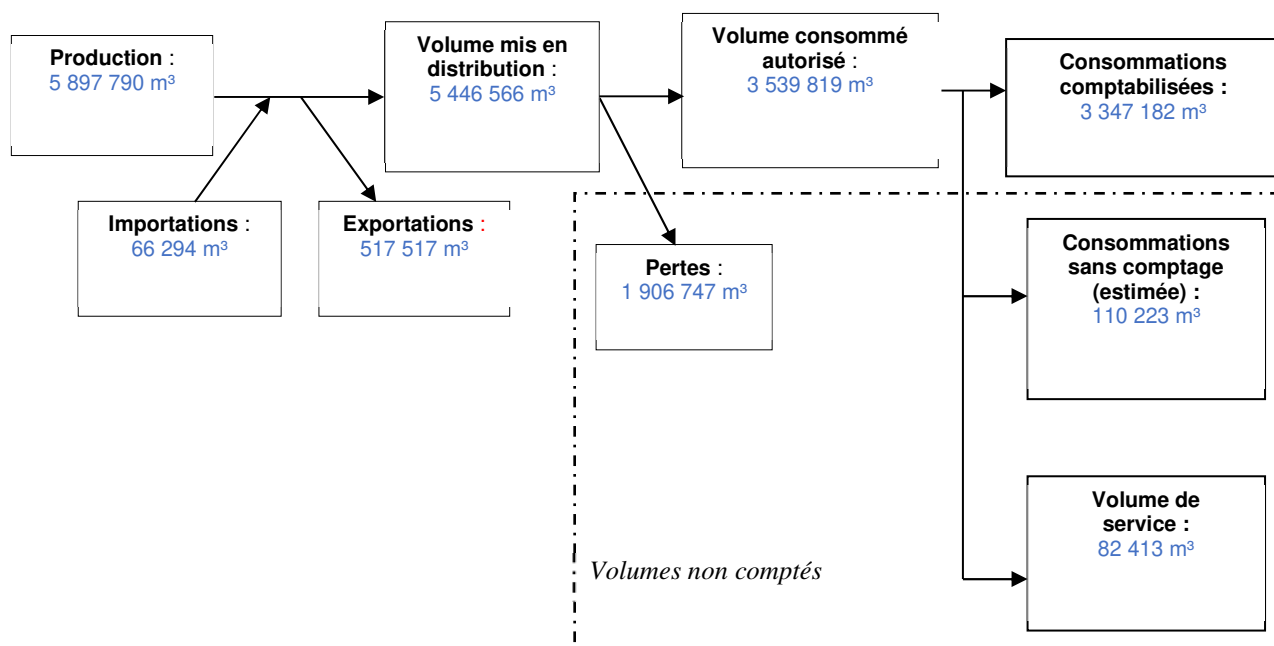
Production :
5 897 790 m³

Importations :
66 294 m³

Exportations :
517 517 m³

Volume mis en distribution :
5 446 566 m³

Pertes :
1 906 747 m³

Volume consommé autorisé :
3 539 819 m³

Consommations comptabilisées :
3 347 182 m³

Consommations sans comptage (estimée) :
110 223 m³

Volume de service :
82 413 m³

Volumes non comptés